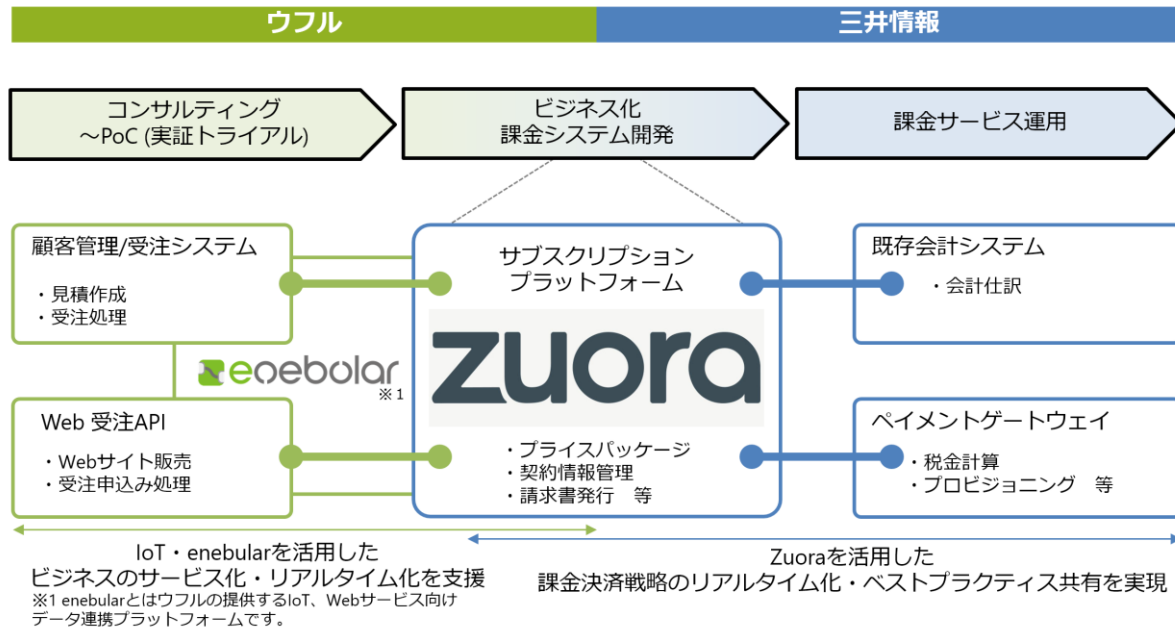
ウフル

三井情報

コンサルティング
～PoC (実証トライアル)

ビジネス化
課金システム開発

課金サービス運用

顧客管理/受注システム

・見積作成
・受注処理

enebolar
※1

Web 受注API

・Webサイト販売
・受注申込み処理

サブスクリプション
プラットフォーム

zuora

・プライスパッケージ
・契約情報管理
・請求書発行　等

既存会計システム

・会計仕訳

ペイメントゲートウェイ

・税金計算
・プロビジョニング　等

IoT・enebularを活用した
ビジネスのサービス化・リアルタイム化を支援

※1 enebularとはウフルの提供するIoT、Webサービス向けデータ連携プラットフォームです。

Zuoraを活用した
課金決済戦略のリアルタイム化・ベストプラクティス共有を実現